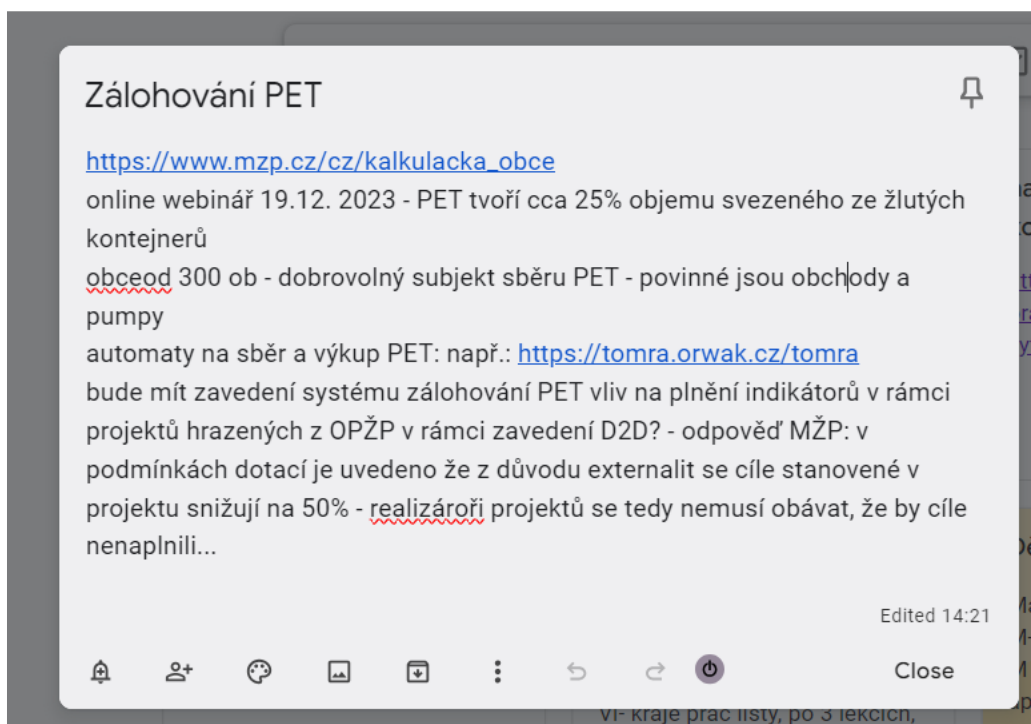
Zálohování PET

https://www.mzp.cz/cz/kalkulacka_obce
online webinář 19.12. 2023 - PET tvoří cca 25% objemu svezeného ze žlutých kontejnerů
obceod 300 ob - dobrovolný subjekt sběru PET - povinné jsou obchody a pumpy
automaty na sběr a výkup PET: např.: https://tomra.orwak.cz/tomra
bude mít zavedení systému zálohování PET vliv na plnění indikátorů v rámci projektů hrazených z OPŽP v rámci zavedení D2D? - odpověď MŽP: v podmínkách dotací je uvedeno že z důvodu externalit se cíle stanovené v projektu snižují na 50% - realizároři projektů se tedy nemusí obávat, že by cíle nenaplnili...

Edited 14:21

Close

VI- kraje prac listy, po 3 lekcích,